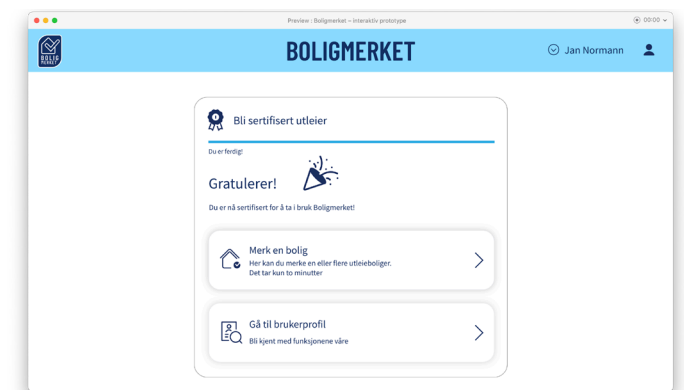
Preview : Boligmerket – interaktiv prototype

00:00

BOLIG MERKET

BOLIGMERKET

Jan Normann

Bli sertifisert utleier

Du er ferdig!

Gratulerer!

Du er nå sertifisert for å ta i bruk Boligmerket!

Merk en bolig

Her kan du merke en eller flere utleieboliger. Det tar kun to minutter

Gå til brukerprofil

Bli kjent med funksjonene våre